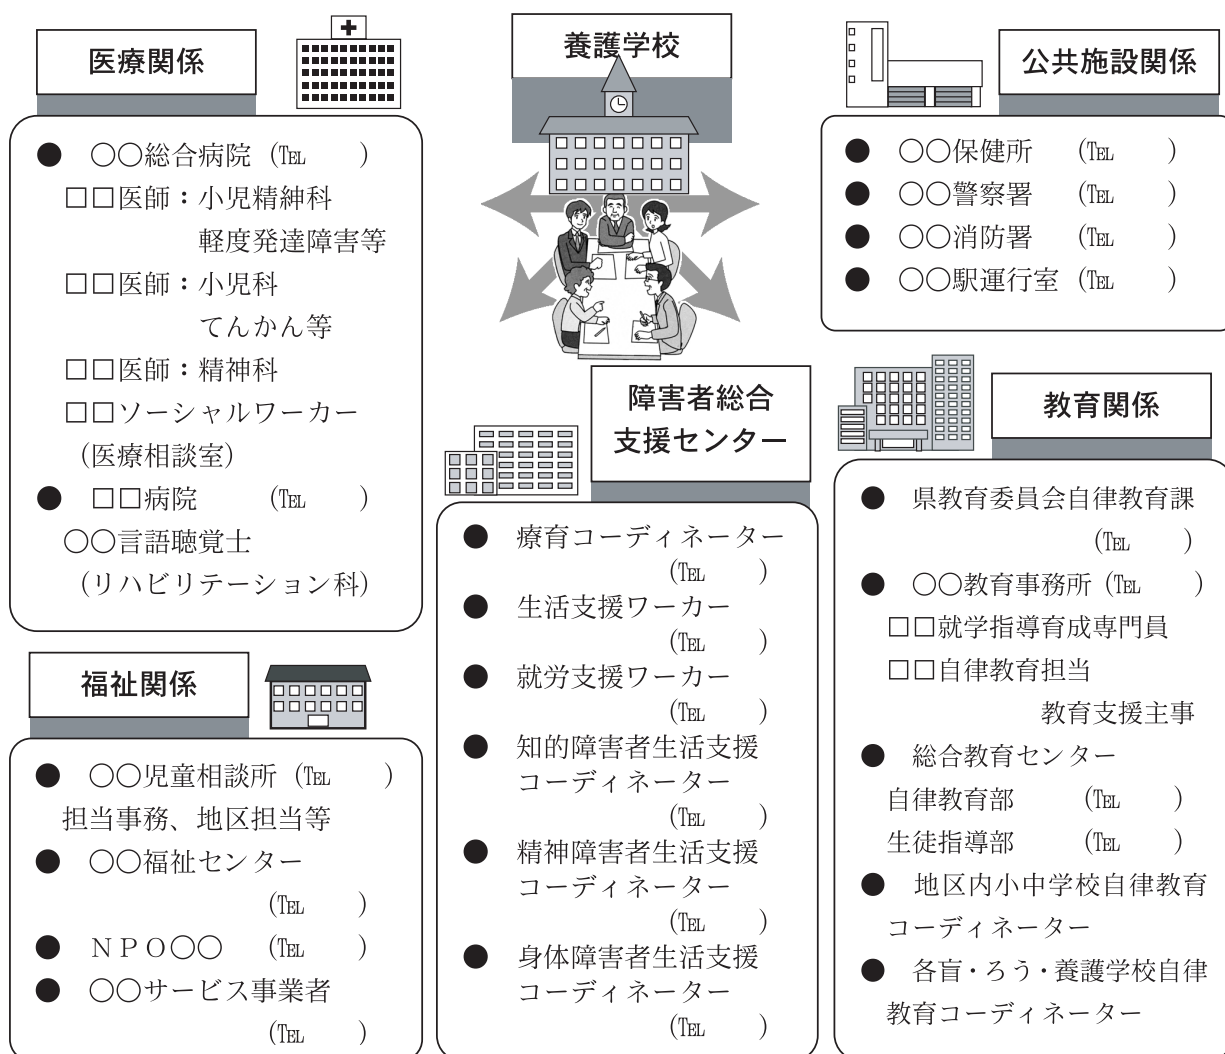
医療関係

● ○○総合病院（TEL　）
□□医師：小児精神科
軽度発達障害等
□□医師：小児科
てんかん等
□□医師：精神科
□□ソーシャルワーカー
（医療相談室）
● □□病院　（TEL　）
○○言語聴覚士
（リハビリテーション科）

養護学校

公共施設関係

● ○○保健所　（TEL　）
● ○○警察署　（TEL　）
● ○○消防署　（TEL　）
● ○○駅運行室（TEL　）

福祉関係

● ○○児童相談所（TEL　）
担当事務、地区担当等
● ○○福祉センター
（TEL　）
● ＮＰＯ○○　（TEL　）
● ○○サービス事業者
（TEL　）

障害者総合支援センター

● 療育コーディネーター
（TEL　）
● 生活支援ワーカー
（TEL　）
● 就労支援ワーカー
（TEL　）
● 知的障害者生活支援コーディネーター
（TEL　）
● 精神障害者生活支援コーディネーター
（TEL　）
● 身体障害者生活支援コーディネーター
（TEL　）

教育関係

● 県教育委員会自律教育課
（TEL　）
● ○○教育事務所（TEL　）
□□就学指導育成専門員
□□自律教育担当
教育支援主事
● 総合教育センター
自律教育部　（TEL　）
生徒指導部　（TEL　）
● 地区内小中学校自律教育コーディネーター
● 各盲・ろう・養護学校自律教育コーディネーター